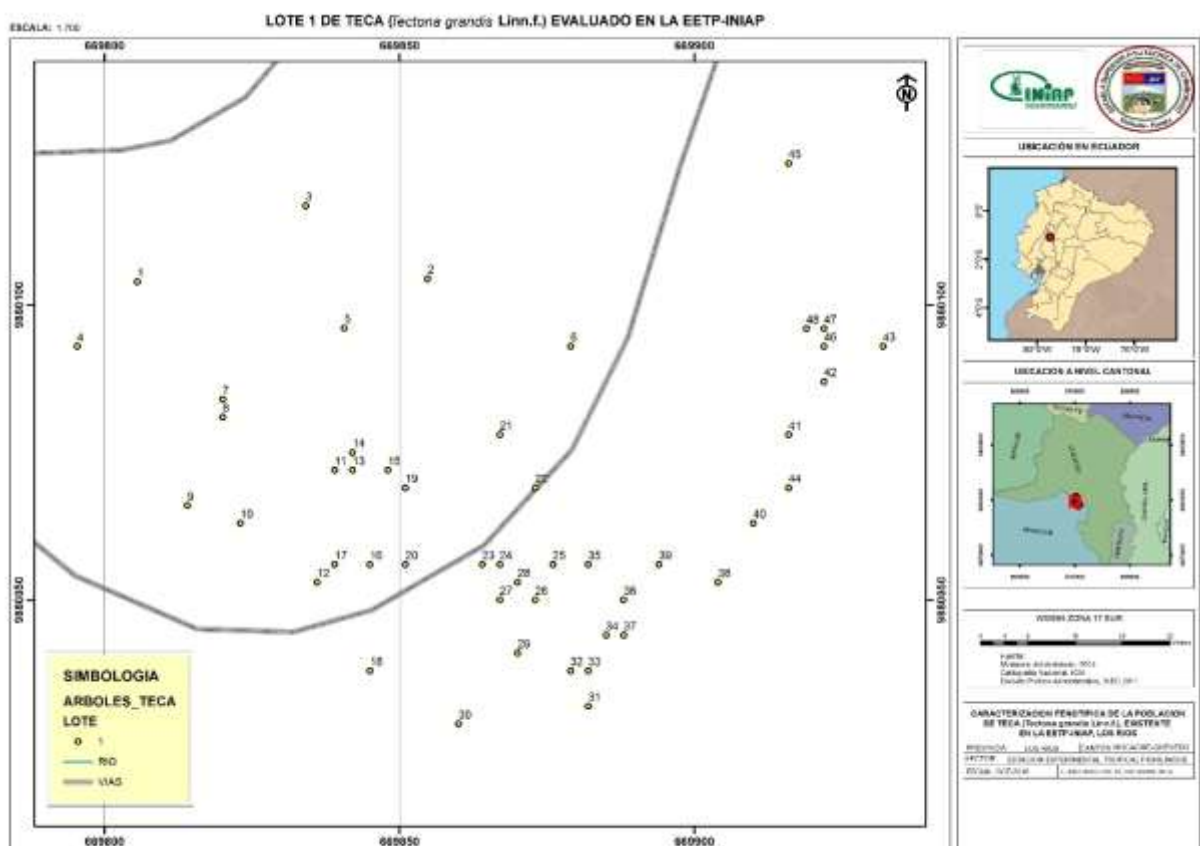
ESCALA: 1:700

LOTE 1 DE TECA (Tectona grandis Linn.f.) EVALUADO EN LA EETP-INIAP

669800

669850

669900

9880100

9880050

N

3
1
2
4
5
6
45
48
47
46
43
42
7
8
21
41
14
11
13
15
19
22
44
9
10
40
17
16
20
23
24
25
35
39
12
28
38
27
26
36
34
37
29
18
32
33
31
30

SIMBOLOGIA
ARBOLES_TECA
LOTE
1
RIO
VIAS

INIAP

UBICACIÓN EN ECUADOR

UBICACIÓN A NIVEL CANTONAL

WGS84 ZONA 17 SUR

CARACTERIZACIÓN FENOTÍPICA DE LA POBLACIÓN DE TECA (Tectona grandis Linn.f.) EXISTENTE EN LA EETP-INIAP, LOS RÍOS